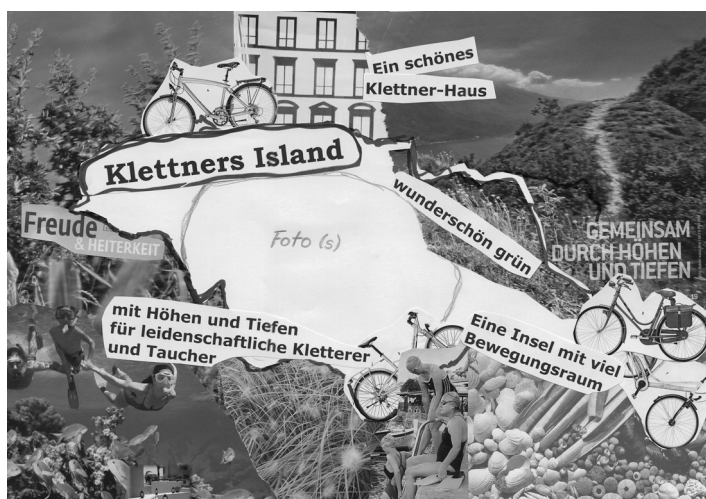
Ein schönes Klettner-Haus

Klettners Island

wunderschön grün

Freude & HEITERKEIT

Foto (s)

GEMEINSAM DURCH HÖHEN UND TIEFEN

mit Höhen und Tiefen für leidenschaftliche Kletterer und Taucher

Eine Insel mit viel Bewegungsraum